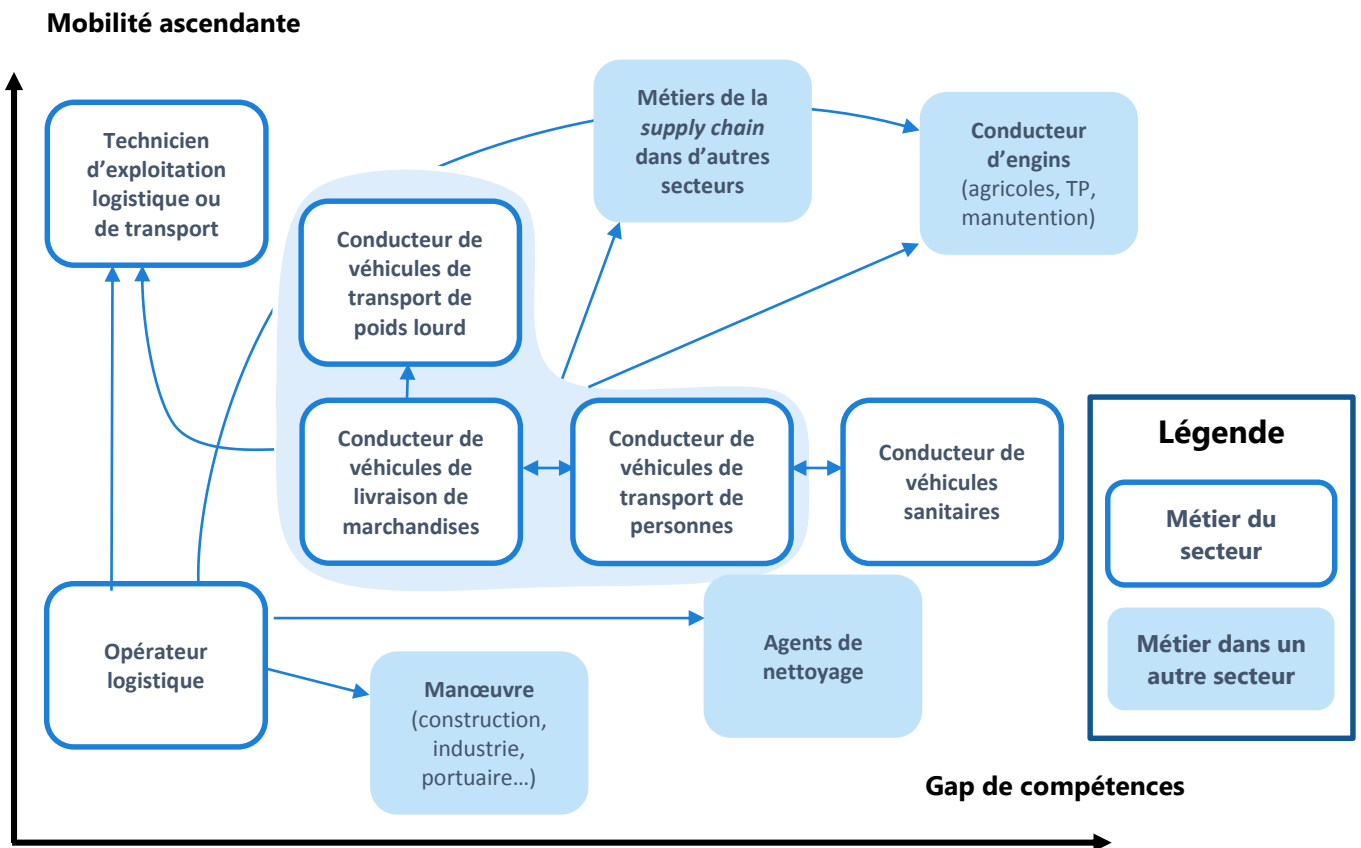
Mobilité ascendante

Technicien d'exploitation logistique ou de transport

Métiers de la *supply chain* dans d'autres secteurs

Conducteur d'engins (agricoles, TP, manutention)

Conducteur de véhicules de transport de poids lourd

Conducteur de véhicules de livraison de marchandises

Conducteur de véhicules de transport de personnes

Conducteur de véhicules sanitaires

Légende

Métier du secteur

Métier dans un autre secteur

Opérateur logistique

Agents de nettoyage

Manœuvre (construction, industrie, portuaire…)

Gap de compétences